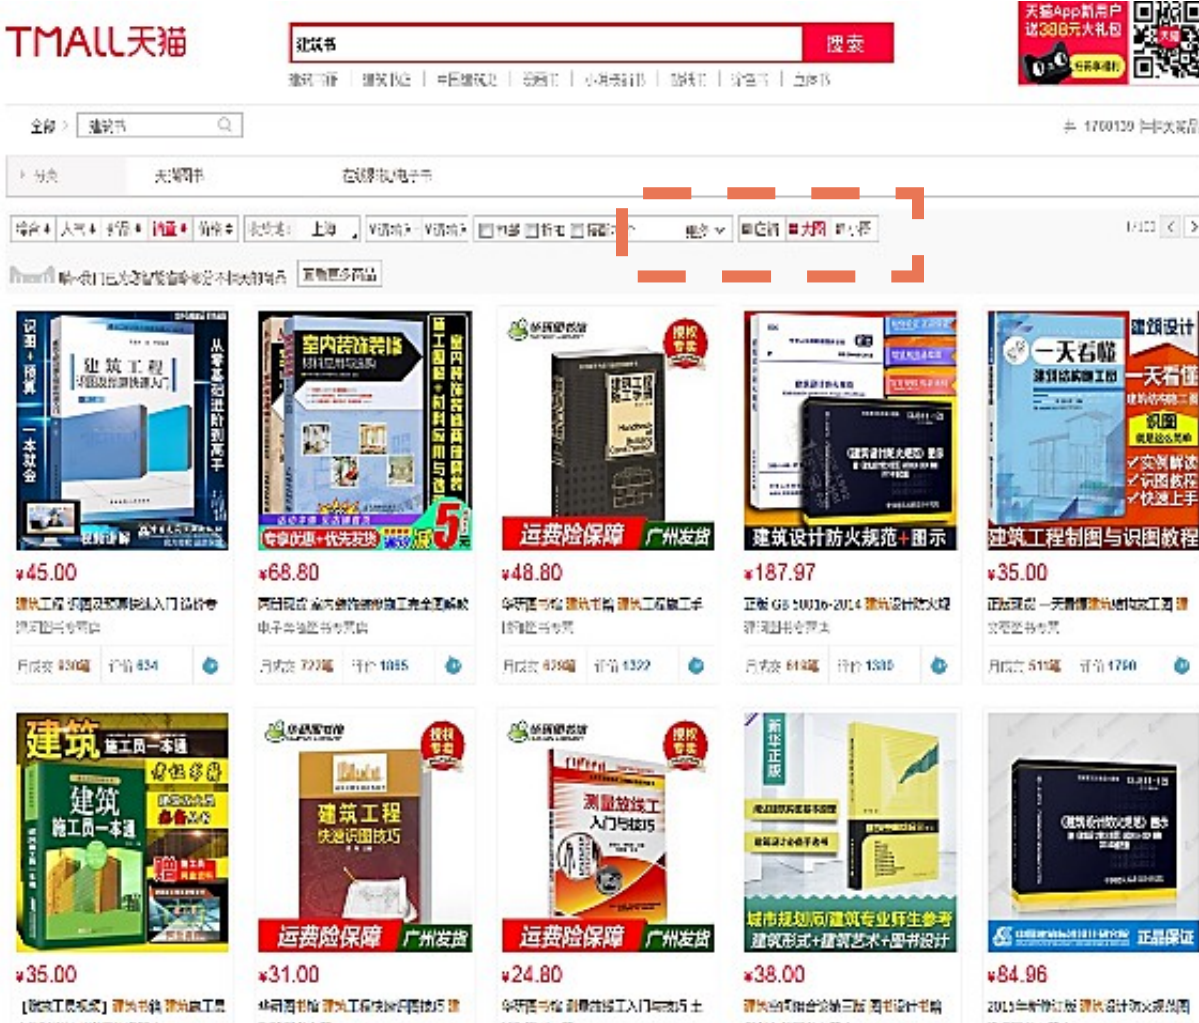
TMALL天猫

建筑书 搜索

天猫App新用户 送388元大礼包

全部 > 建筑书

天猫图书

上海

运费险保障 广州发货

建筑设计防火规范+图示

建筑工程制图与识图教程

¥45.00

¥68.80

¥48.80

¥187.97

¥35.00

建筑

施工员一本通

建筑工程 快速识图技巧

测量放线工 入门与技巧

运费险保障 广州发货

运费险保障 广州发货

¥35.00

¥31.00

¥24.80

¥38.00

¥84.96

正品保证